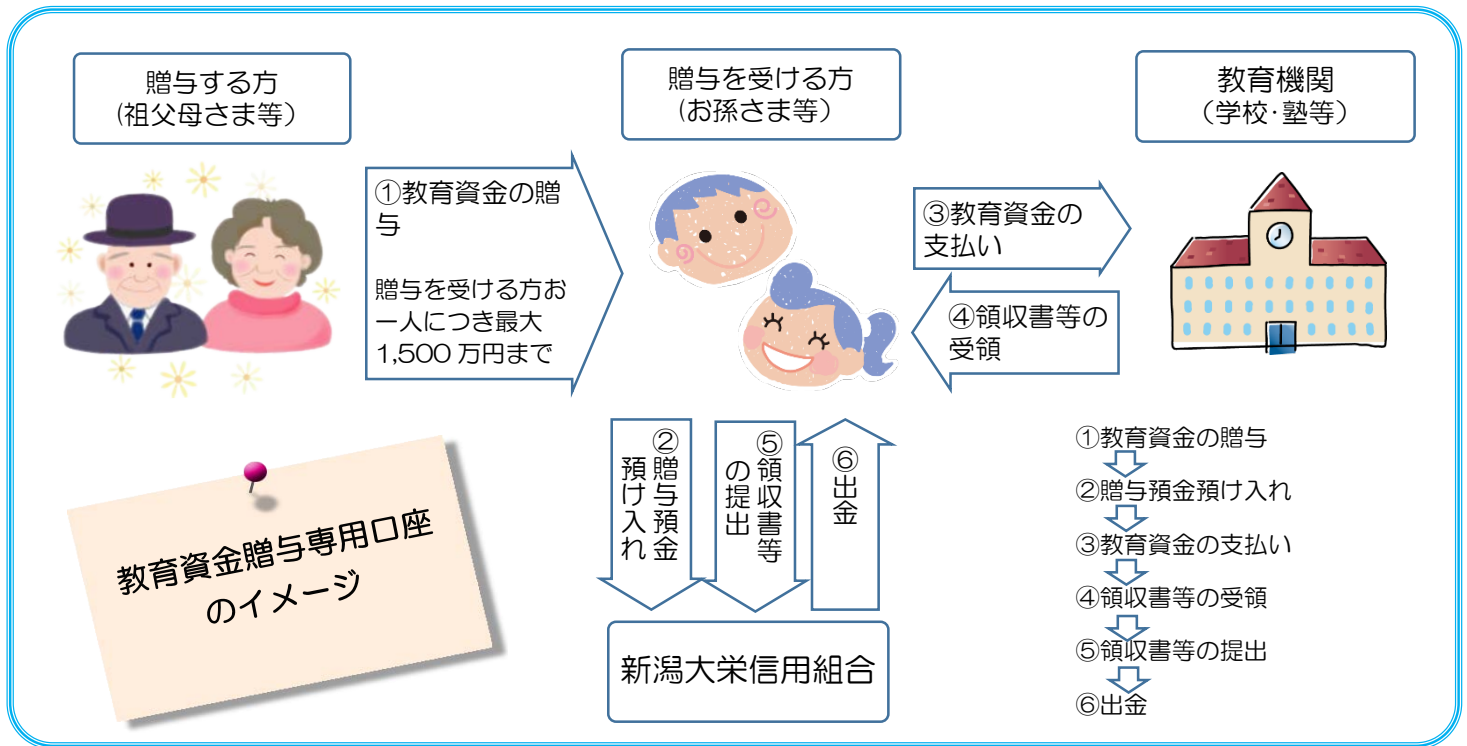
贈与する方
（祖父母さま等）

贈与を受ける方
（お孫さま等）

教育機関
（学校·塾等）

①教育資金の贈与

贈与を受ける方お一人につき最大1,500 万円まで

③教育資金の支払い

④領収書等の受領

②贈与預金預け入れ

⑤領収書等の提出

⑥出金

新潟大栄信用組合

教育資金贈与専用口座のイメージ

①教育資金の贈与
②贈与預金預け入れ
③教育資金の支払い
④領収書等の受領
⑤領収書等の提出
⑥出金